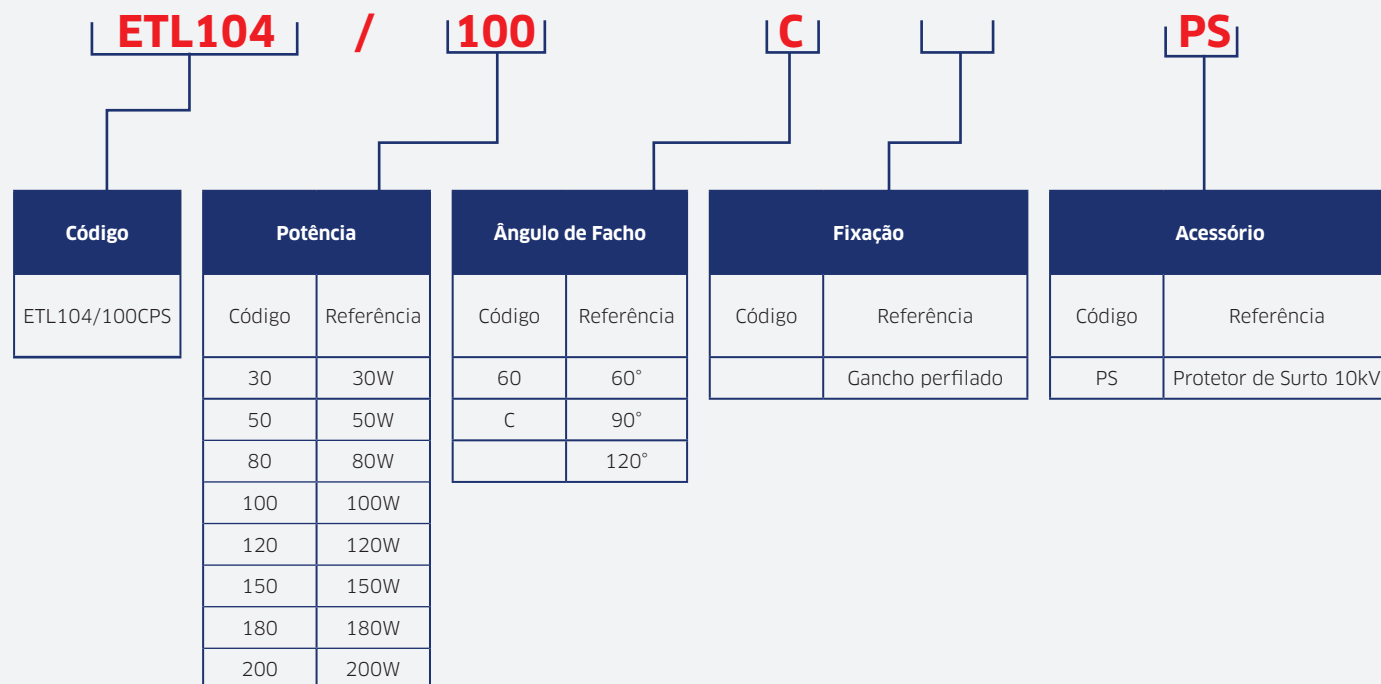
ETL104 / 100 C PS

| Código |
|---|
| ETL104/100CPS |

| Potência | |
|---|---|
| Código | Referência |
| 30 | 30W |
| 50 | 50W |
| 80 | 80W |
| 100 | 100W |
| 120 | 120W |
| 150 | 150W |
| 180 | 180W |
| 200 | 200W |

| Ângulo de Facho | |
|---|---|
| Código | Referência |
| 60 | 60° |
| C | 90° |
| | 120° |

| Fixação | |
|---|---|
| Código | Referência |
| | Gancho perfilado |

| Acessório | |
|---|---|
| Código | Referência |
| PS | Protetor de Surto 10kV |